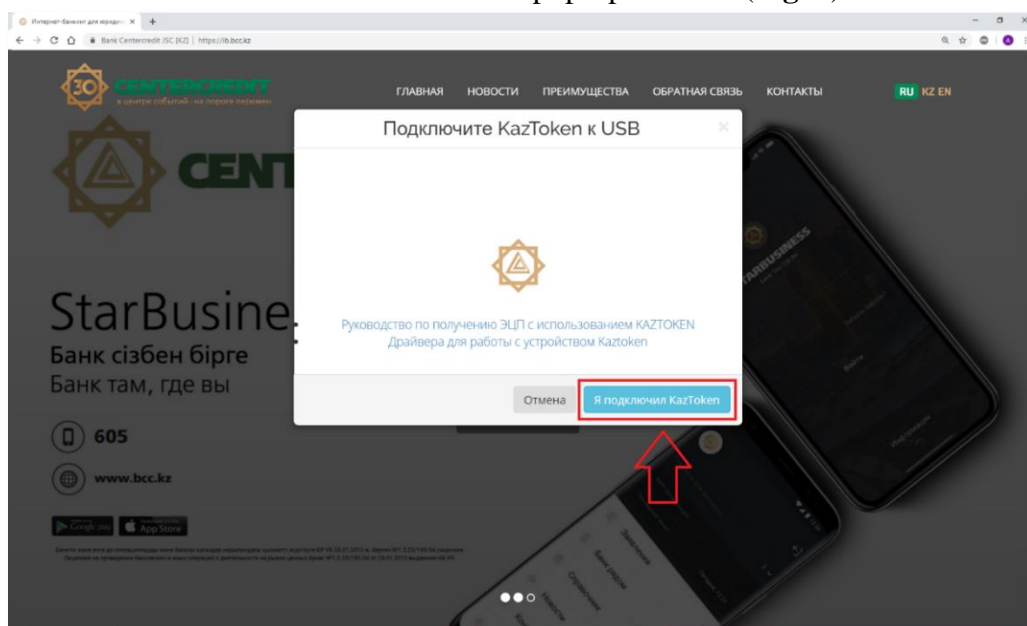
Интернет-банкинг для юридич ×
Bank Centercredit JSC [KZ] | https://ib.bcc.kz

30 CENTERCREDIT
в центре событий - на пороге перемен

ГЛАВНАЯ НОВОСТИ ПРЕИМУЩЕСТВА ОБРАТНАЯ СВЯЗЬ КОНТАКТЫ

RU KZ EN

CENT

StarBusine

Банк сізбен бірге
Банк там, где вы

605

www.bcc.kz

Google play App Store

Подключите KazToken к USB

×

Руководство по получению ЭЦП с использованием KAZTOKEN
Драйвера для работы с устройством Kaztoken

Отмена

Я подключил KazToken

STARBUSINESS

Войти